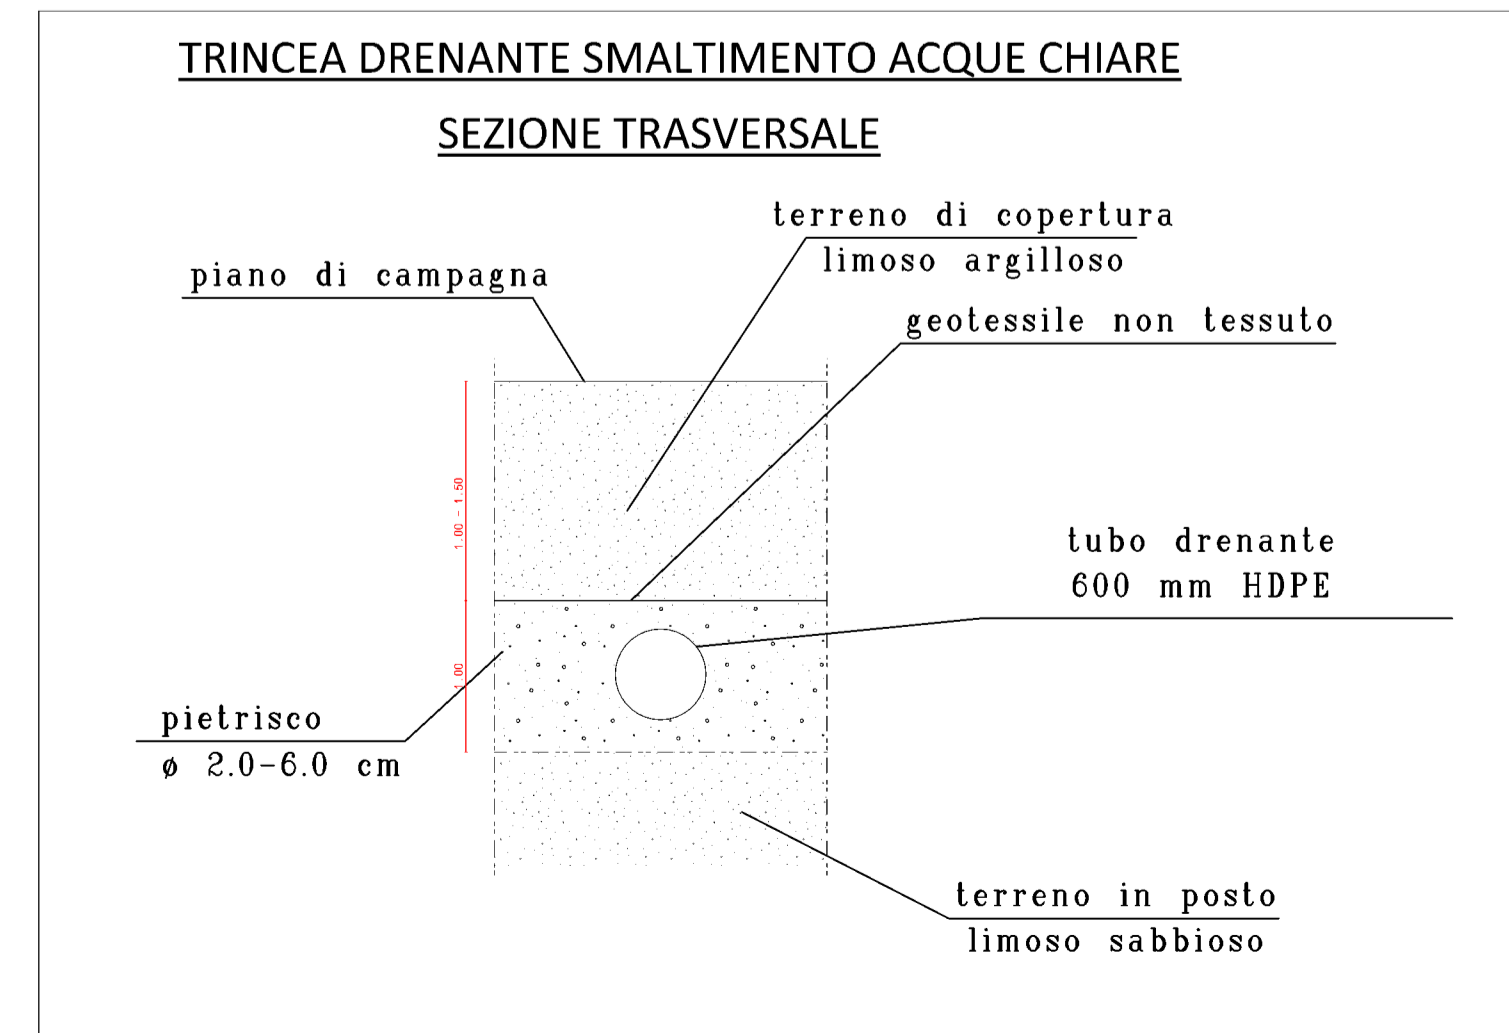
TRINCEA DRENANTE SMALTIMENTO ACQUE CHIARE

SEZIONE TRASVERSALE

terreno di copertura
limoso argilloso

piano di campagna

geotessile non tessuto

1.00 - 1.50

tubo drenante
600 mm HDPE

1.00

pietrisco
ø 2.0-6.0 cm

terreno in posto
limoso sabbioso